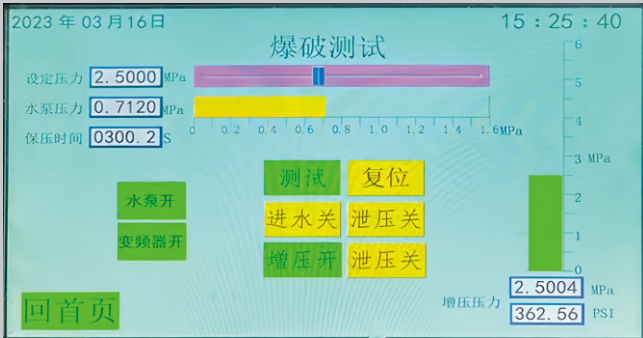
2023 年 03 月16日

15 : 25 : 40

爆破测试

设定压力 2.5000 MPa

水泵压力 0.7120 MPa

保压时间 0300.2 S

0 0.2 0.4 0.6 0.8 1 1.2 1.4 1.6 MPa

6
5
4
3 MPa
2
1
0

测试 复位

水泵开

进水关 泄压关

变频器开

增压开 泄压关

2.5004 MPa

增压压力

362.56 PSI

回首页